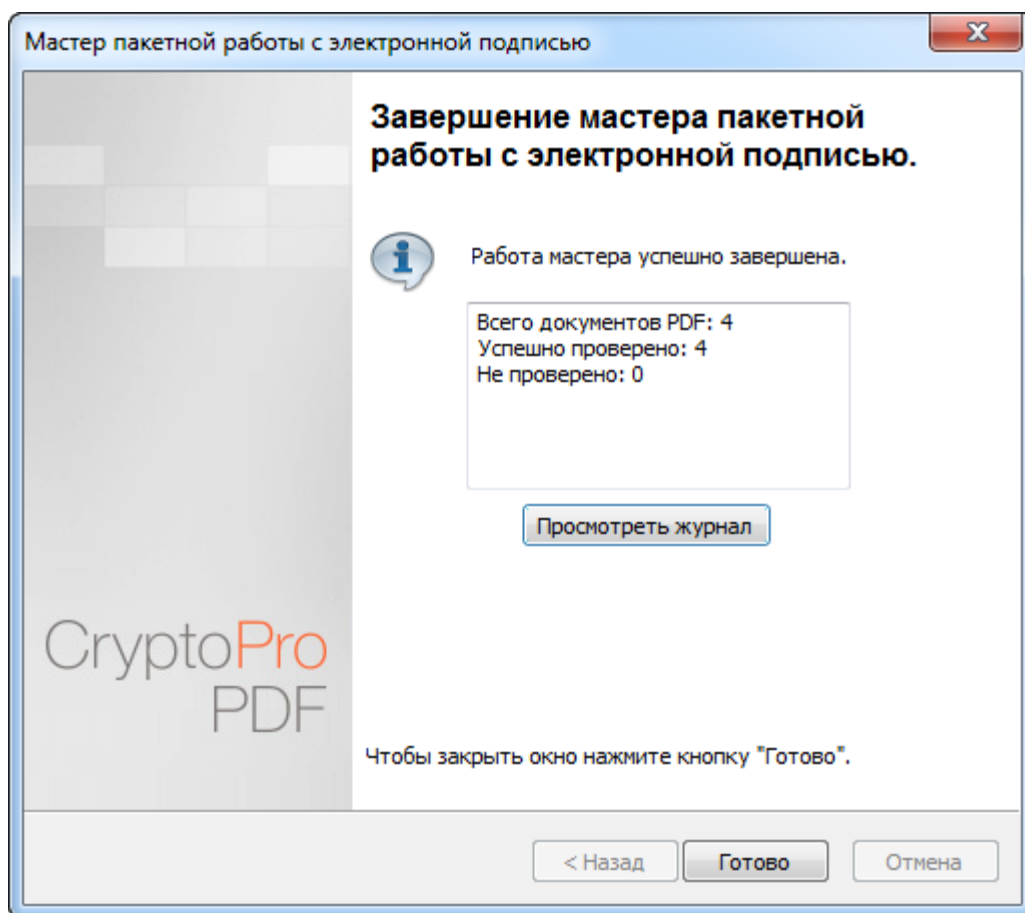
Мастер пакетной работы с электронной подписью

Завершение мастера пакетной работы с электронной подписью.

Работа мастера успешно завершена.

Всего документов PDF: 4
Успешно проверено: 4
Не проверено: 0

Просмотреть журнал

CryptoPro PDF

Чтобы закрыть окно нажмите кнопку "Готово".

< Назад
Готово
Отмена